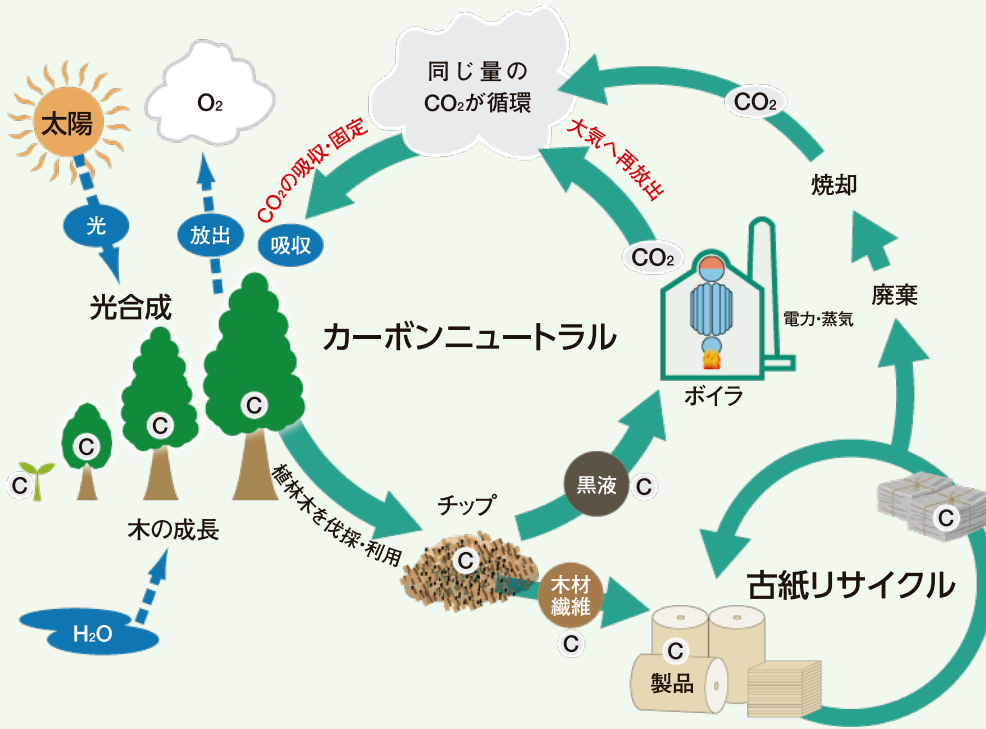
太陽

$O_2$

同じ量の $CO_2$が循環

$CO_2$

焼却

$CO_2$の吸収・固定

大気へ再放出

光

放出

吸収

$CO_2$

光合成

カーボンニュートラル

電力・蒸気

廃棄

C

C

C

C

ボイラ

植林木を伐採・利用

黒液

C

チップ

C

木の成長

C

木材繊維

C

古紙リサイクル

$H_2O$

C

製品